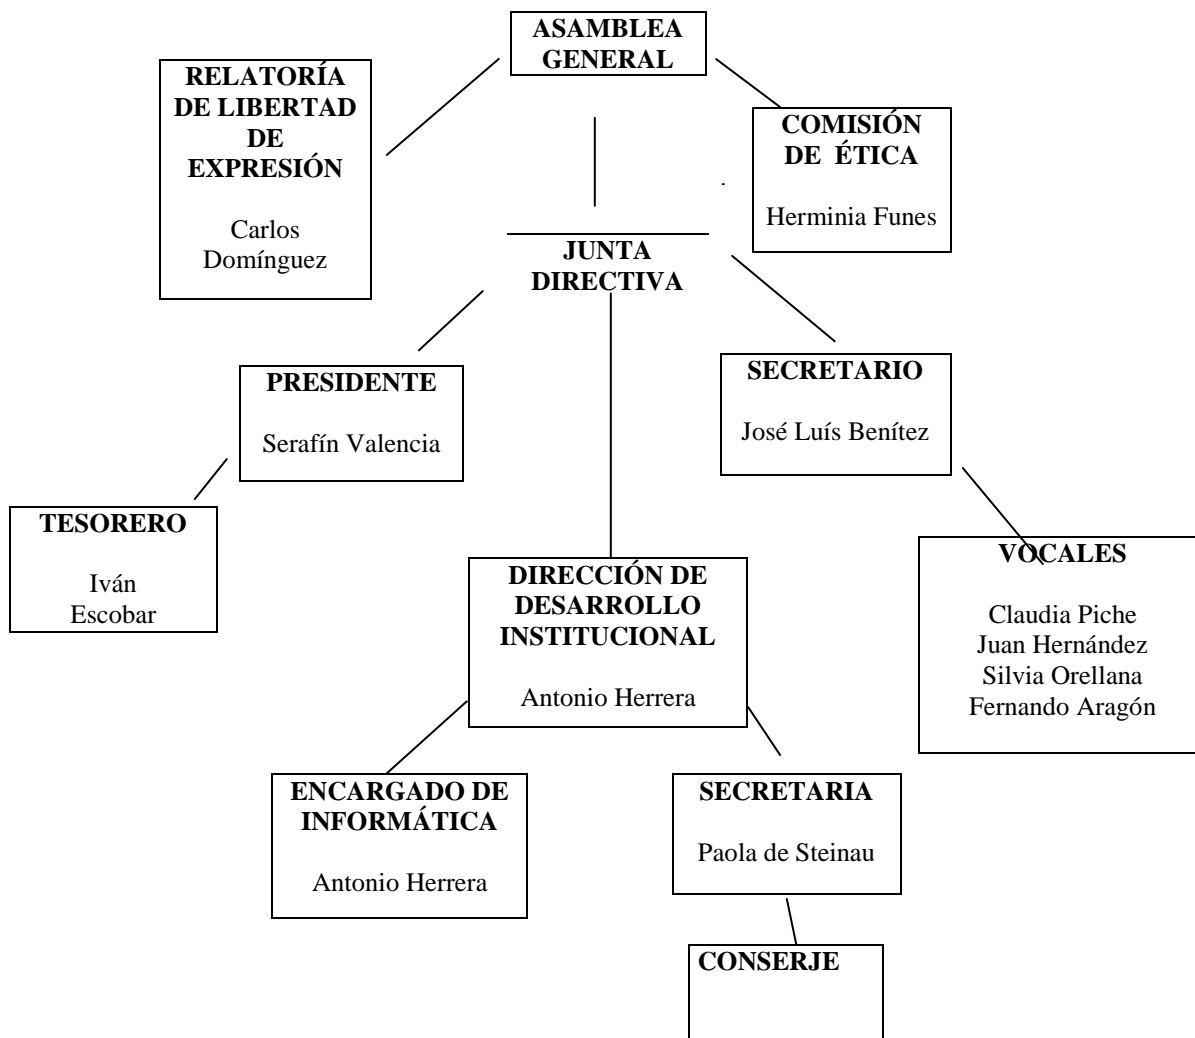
ASAMBLEA GENERAL

RELATORÍA DE LIBERTAD DE EXPRESIÓN

Carlos Domínguez

COMISIÓN DE ÉTICA

Herminia Funes

JUNTA DIRECTIVA

PRESIDENTE

Serafín Valencia

SECRETARIO

José Luís Benítez

TESORERO

Iván Escobar

DIRECCIÓN DE DESARROLLO INSTITUCIONAL

Antonio Herrera

VOCALES

Claudia Piche
Juan Hernández
Silvia Orellana
Fernando Aragón

ENCARGADO DE INFORMÁTICA

Antonio Herrera

SECRETARIA

Paola de Steinau

CONSERJE